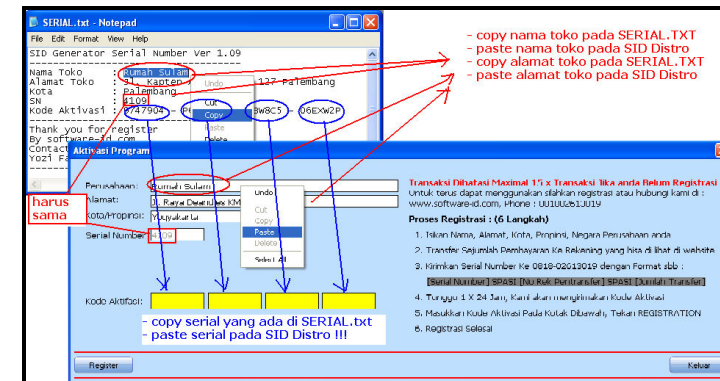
SERIAL.txt - Notepad

File Edit Format View Help

SID Generator Serial Number Ver 1.09

Nama Toko : Rumah Sulam
Alamat Toko : Jl. Kapten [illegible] 127 Palembang
Kota : Palembang
SN : 4109
Kode Aktivasi : 9747904 - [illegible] 3W8C5 - J6EXW2P

Thank you for register
By software-id.com
Contact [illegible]
Yozi Fa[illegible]

Undo
Cut
Copy
Paste
Delete

- copy nama toko pada SERIAL.TXT
- paste nama toko pada SID Distro
- copy alamat toko pada SERIAL.TXT
- paste alamat toko pada SID Distro

harus sama

Aktivasi Program

Perusahaan: Rumah Sulam
Alamat: Jl. Rajawali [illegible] KM
Kota/Propinsi: Yogyakarta
Serial Number: 4109

Undo
Cut
Copy
Paste
Delete
Select All

Kode Aktifasi:

- copy serial yang ada di SERIAL.txt
- paste serial pada SID Distro !!!

Transaksi Dibatasi Maximal 15 x Transaksi Jika anda Belum Registrasi
Untuk terus dapat menggunakan silahkan registrasi atau hubungi kami di :
www.software-id.com, Phone : 081802613019

Proses Registrasi : (6 Langkah)
1. Isikan Nama, Alamat, Kota, Propinsi, Negara Perusahaan anda
2. Transfer Sejumlah Pembayaran Ke Rekening yang bisa di lihat di website
3. Kirimkan Serial Number Ke 0818-02613019 dengan Format sbb :
[Serial Number] SPASI [No Rek Pentransfer] SPASI [Jumlah Transfer]
4. Tunggu 1 X 24 Jam, Kami akan mengirimkan Kode Aktivasi
5. Masukkan Kode Aktivasi Pada Kotak Dibawah, Tekan REGISTRATION
6. Registrasi Selesai

Register
Keluar